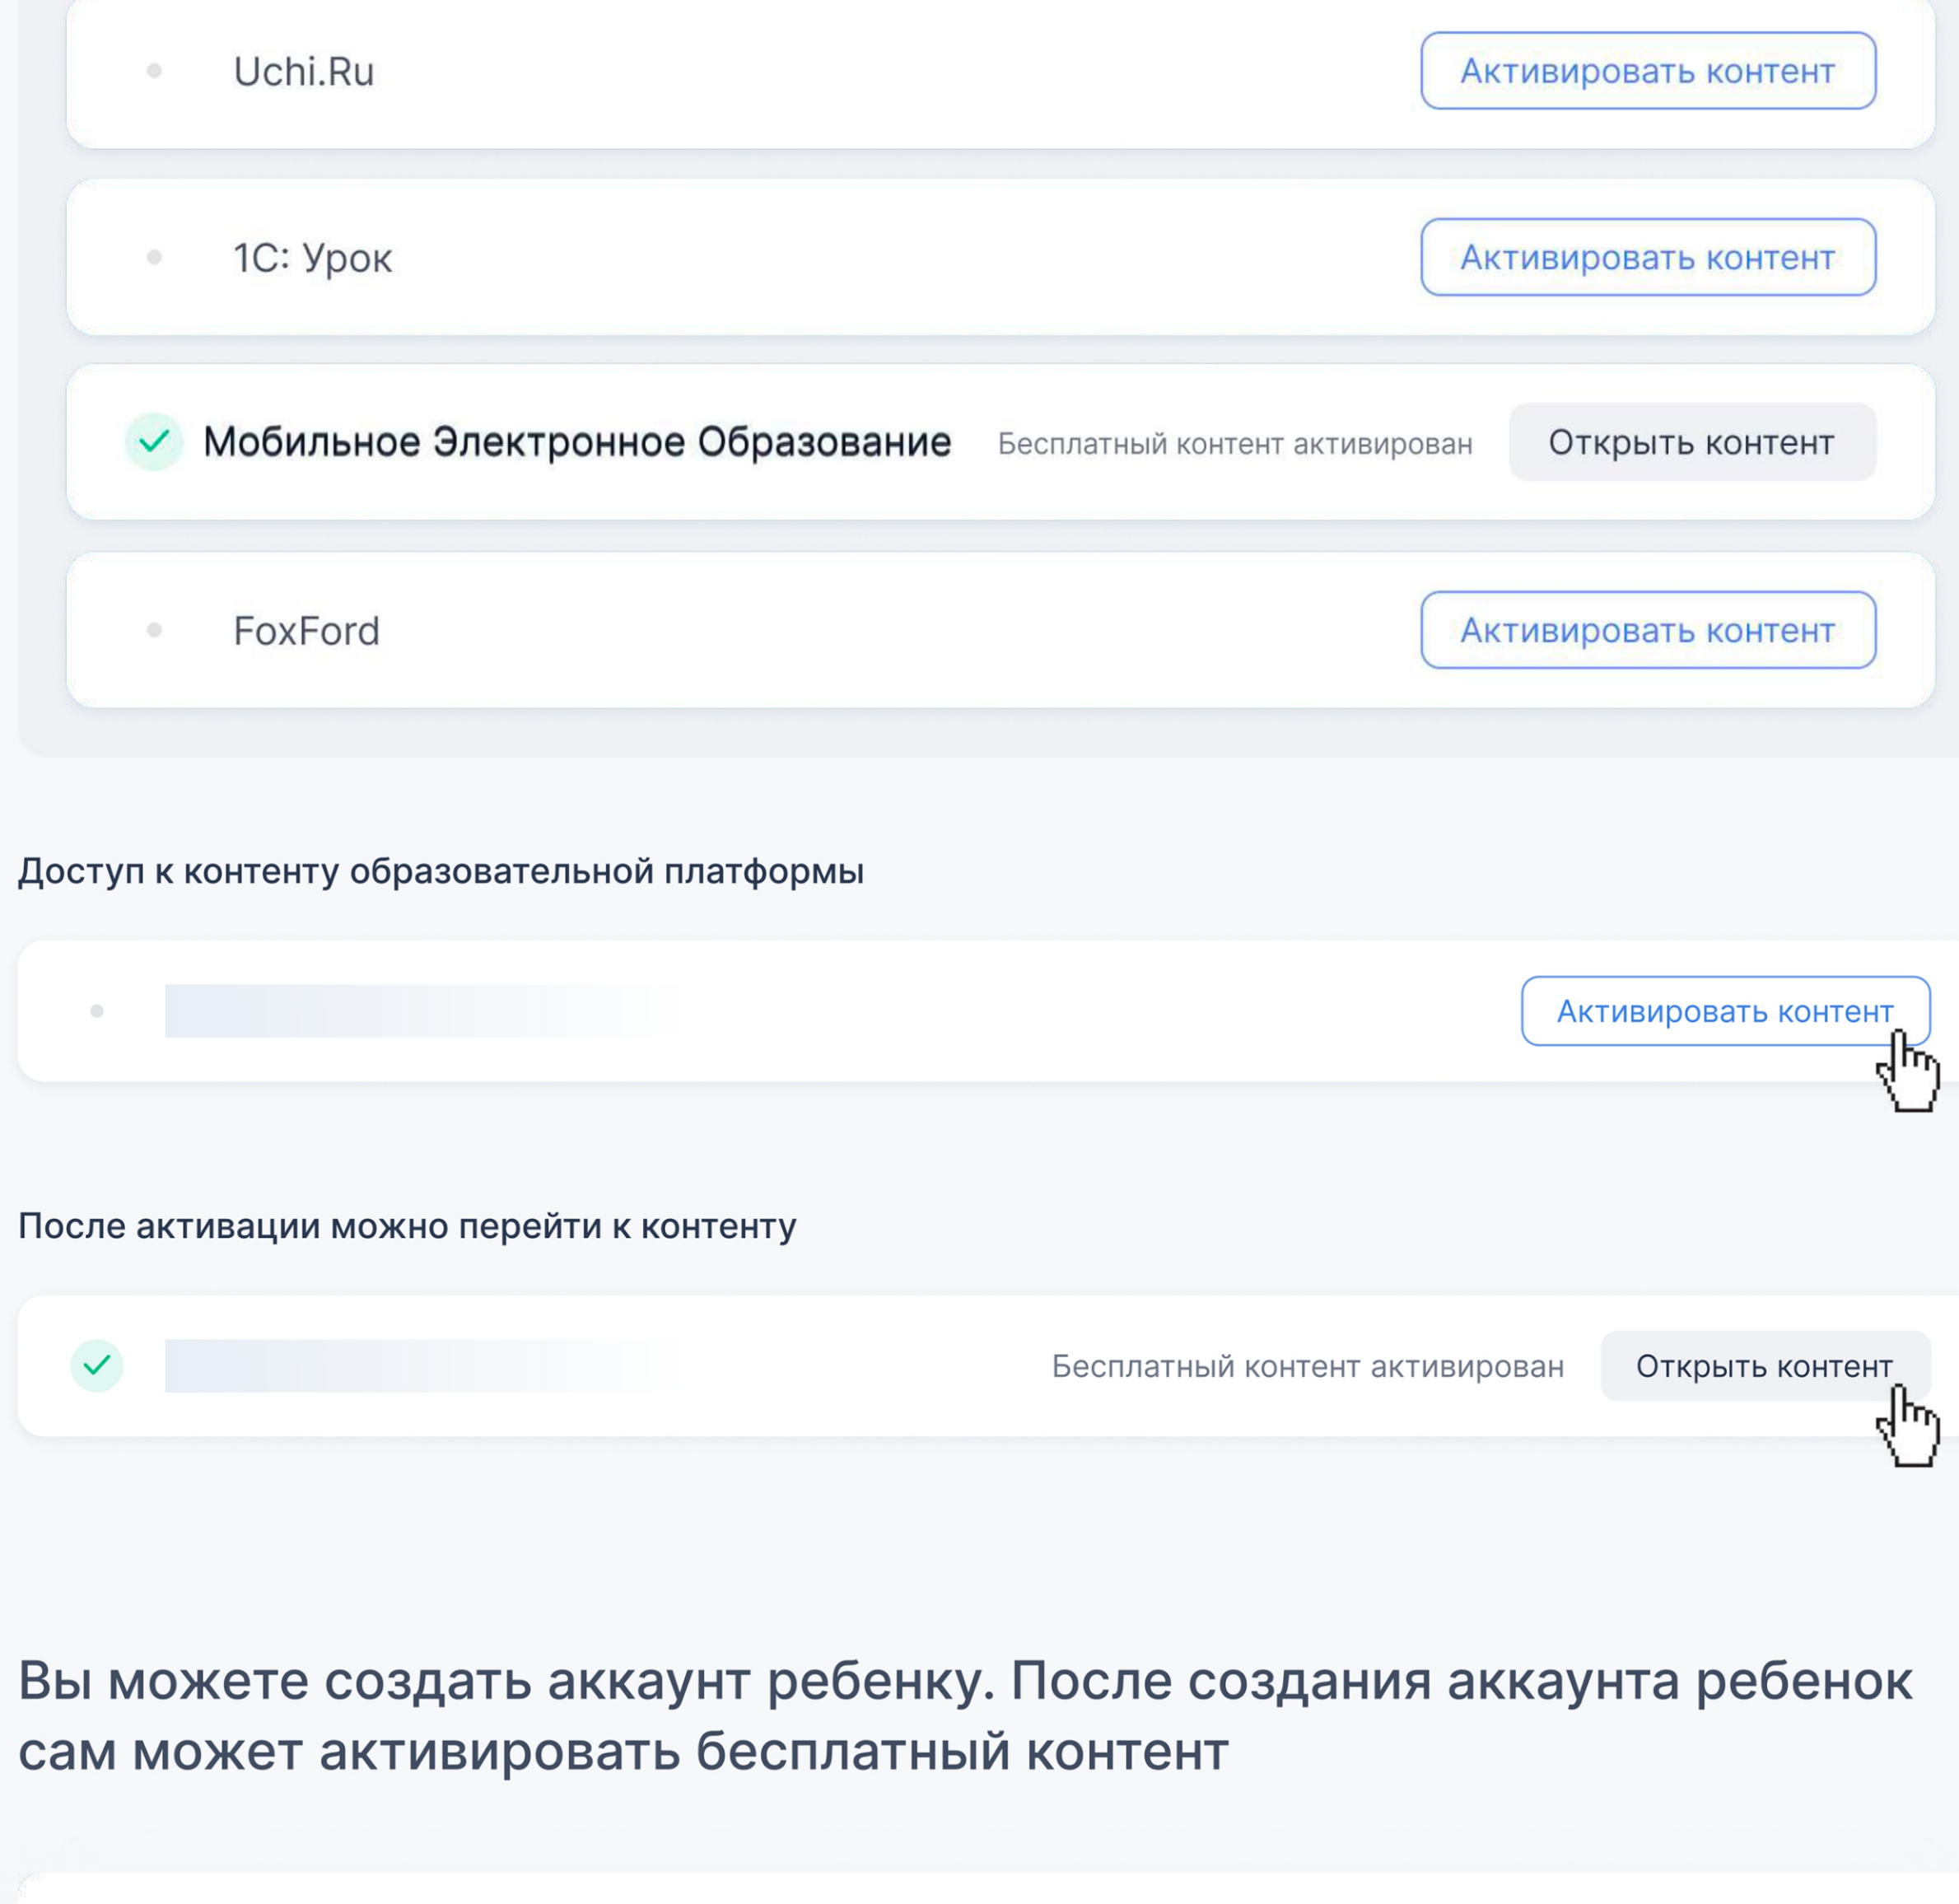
Uchi.Ru
Активировать контент

1С: Урок
Активировать контент

Мобильное Электронное Образование
Бесплатный контент активирован
Открыть контент

FoxFord
Активировать контент

Доступ к контенту образовательной платформы

Активировать контент

После активации можно перейти к контенту

Бесплатный контент активирован
Открыть контент

Вы можете создать аккаунт ребенку. После создания аккаунта ребенок сам может активировать бесплатный контент